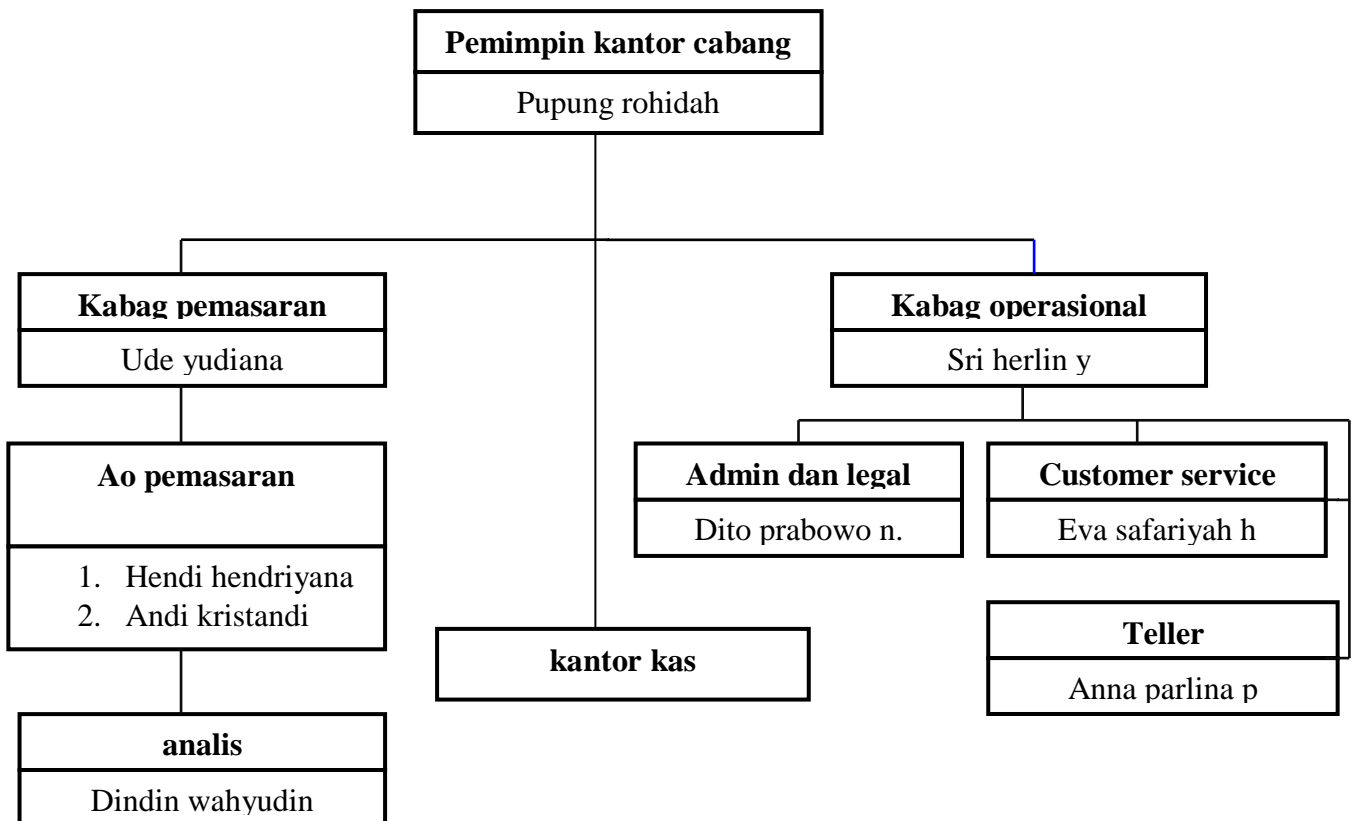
Pemimpin kantor cabang
Pupung rohidah

Kabag pemasaran
Ude yudiana

Ao pemasaran

1. Hendi hendriyana
2. Andi kristandi

analis
Dindin wahyudin

kantor kas

Kabag operasional
Sri herlin y

Admin dan legal
Dito prabowo n.

Customer service
Eva safariyah h

Teller
Anna parlina p